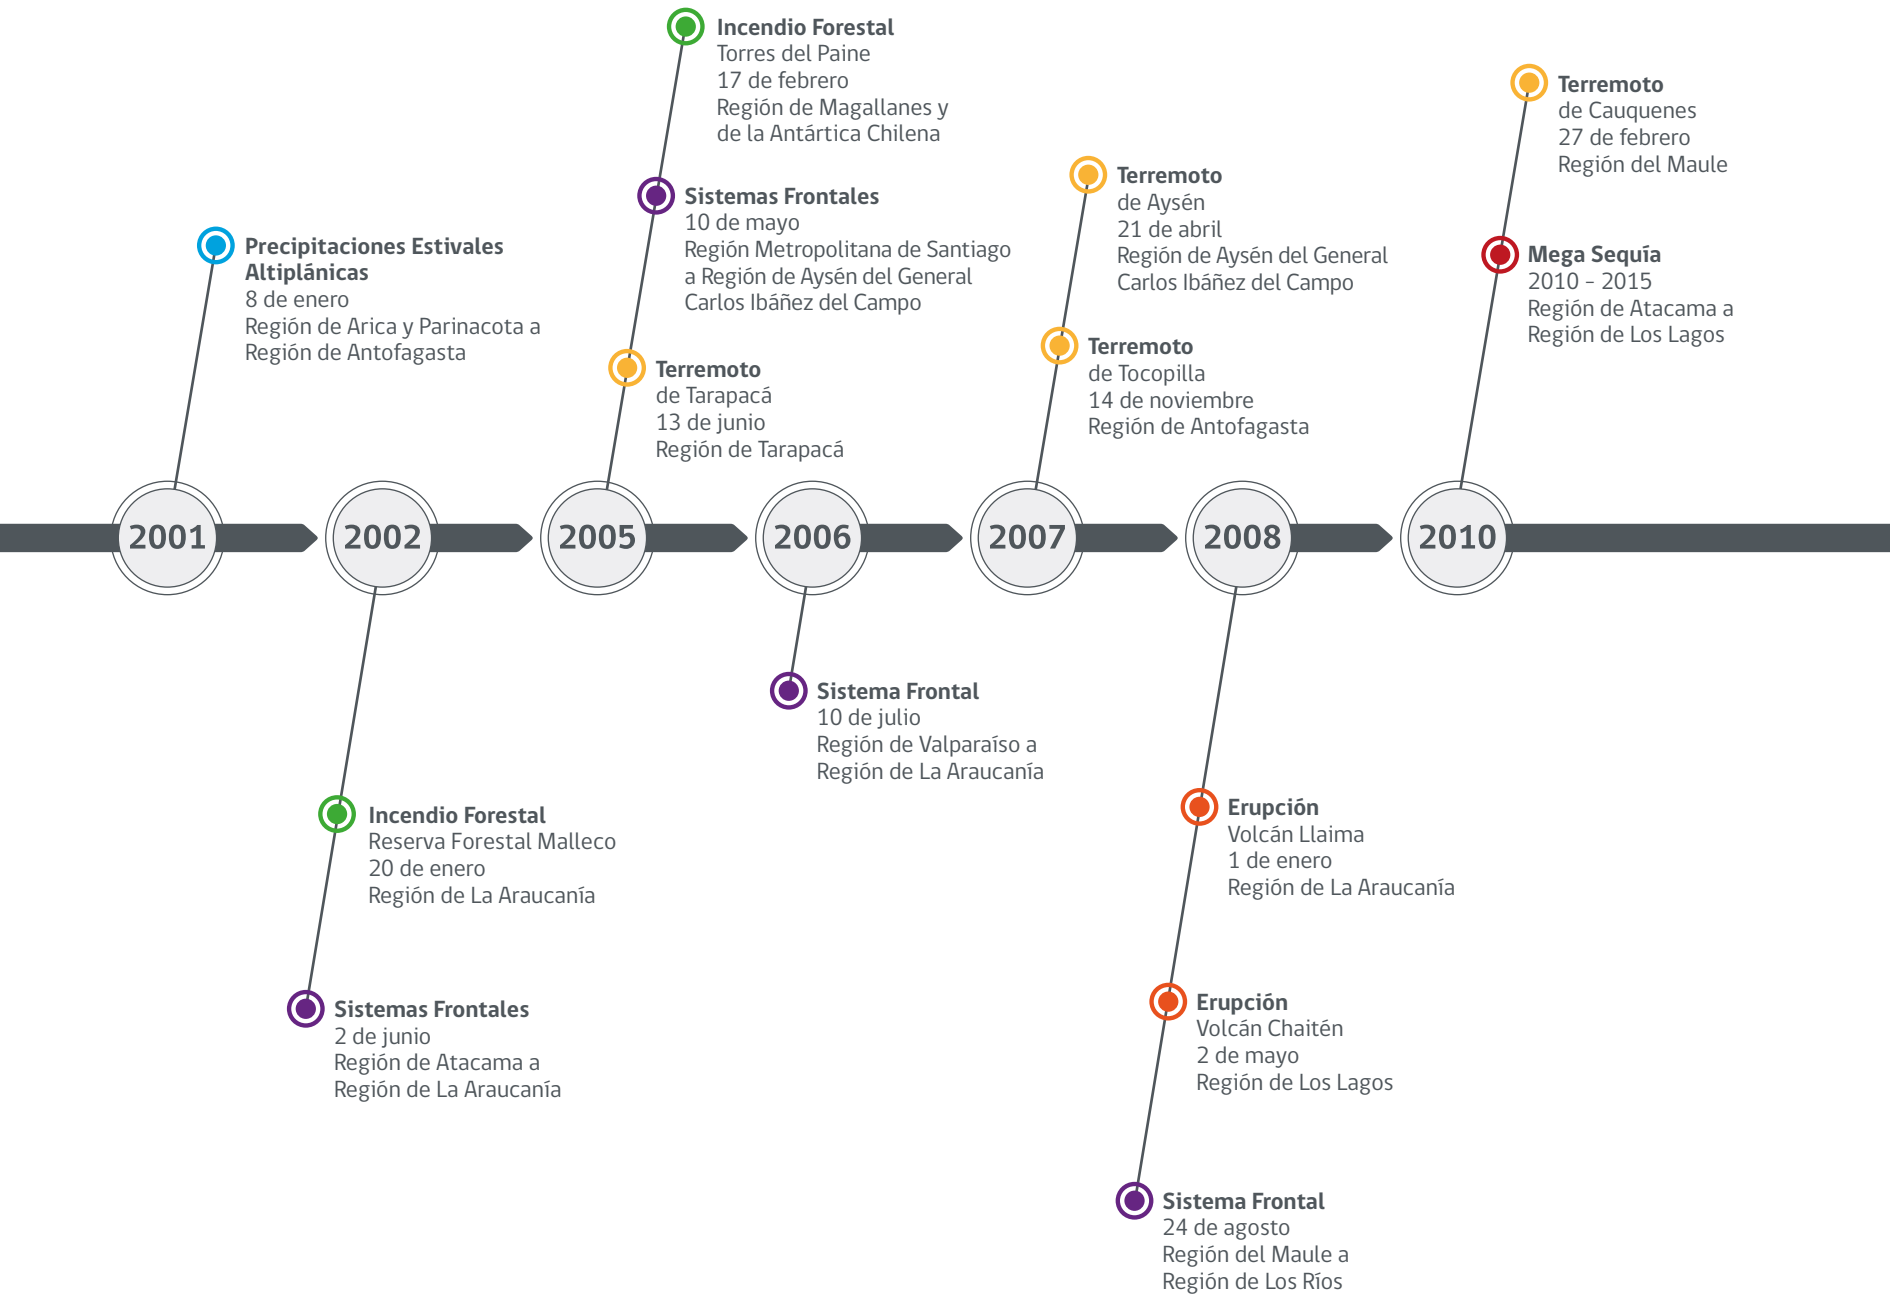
Precipitaciones Estivales Altiplánicas
8 de enero
Región de Arica y Parinacota a Región de Antofagasta

2001

2002

Incendio Forestal
Reserva Forestal Malleco
20 de enero
Región de La Araucanía

Sistemas Frontales
2 de junio
Región de Atacama a Región de La Araucanía

Incendio Forestal
Torres del Paine
17 de febrero
Región de Magallanes y de la Antártica Chilena

Sistemas Frontales
10 de mayo
Región Metropolitana de Santiago a Región de Aysén del General Carlos Ibáñez del Campo

Terremoto
de Tarapacá
13 de junio
Región de Tarapacá

2005

2006

Sistema Frontal
10 de julio
Región de Valparaíso a Región de La Araucanía

Terremoto
de Aysén
21 de abril
Región de Aysén del General Carlos Ibáñez del Campo

Terremoto
de Tocopilla
14 de noviembre
Región de Antofagasta

2007

2008

Erupción
Volcán Llaima
1 de enero
Región de La Araucanía

Erupción
Volcán Chaitén
2 de mayo
Región de Los Lagos

Sistema Frontal
24 de agosto
Región del Maule a Región de Los Ríos

Terremoto
de Cauquenes
27 de febrero
Región del Maule

Mega Sequía
2010 - 2015
Región de Atacama a Región de Los Lagos

2010